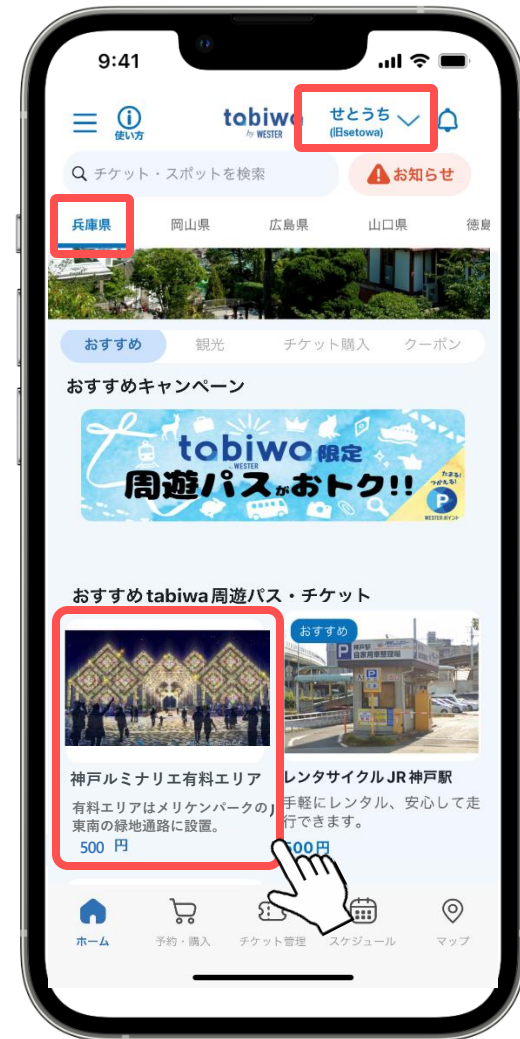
9:41

使い方

tobiwa by WESTER

せとうち (旧setowa)

チケット・スポットを検索

お知らせ

兵庫県 岡山県 広島県 山口県 徳島

おすすめ 観光 チケット購入 クーポン

おすすめキャンペーン

tobiwo WESTER 限定 周遊パスがおトク!! たまる!つかえる! P WESTERポイント

おすすめtabiwa周遊パス・チケット

神戸ルミナリエ有料エリア

有料エリアはメリケンパークの東南の緑地通路に設置。

500 円

おすすめ

神戸駅

レンタサイクル JR 神戸駅

手軽にレンタル、安心して走行できます。

500円

ホーム 予約・購入 チケット管理 スケジュール マップ